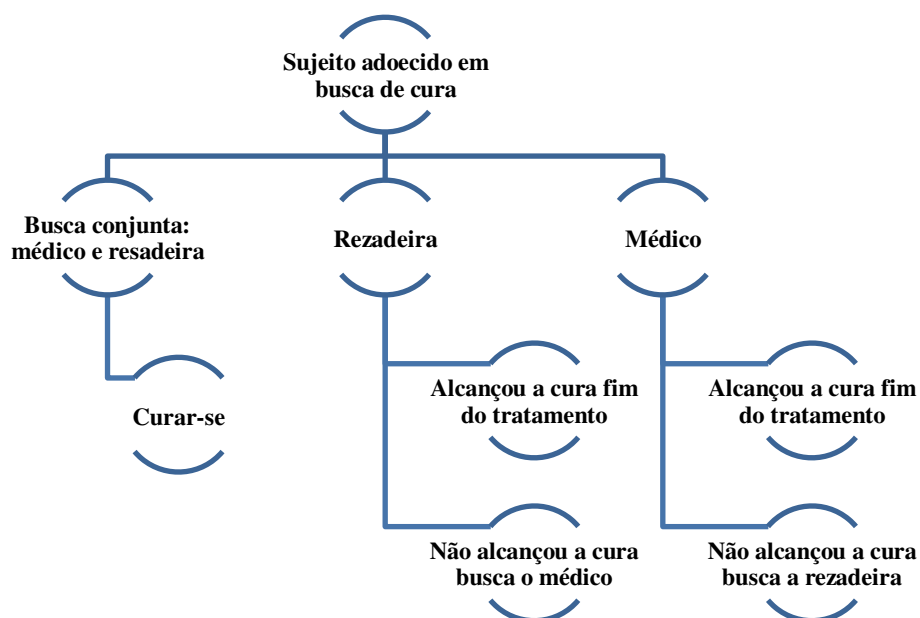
Sujeito adoecido em busca de cura

Busca conjunta: médico e resadeira

Rezadeira

Médico

Curar-se

Alcançou a cura fim do tratamento

Não alcançou a cura busca o médico

Alcançou a cura fim do tratamento

Não alcançou a cura busca a rezadeira